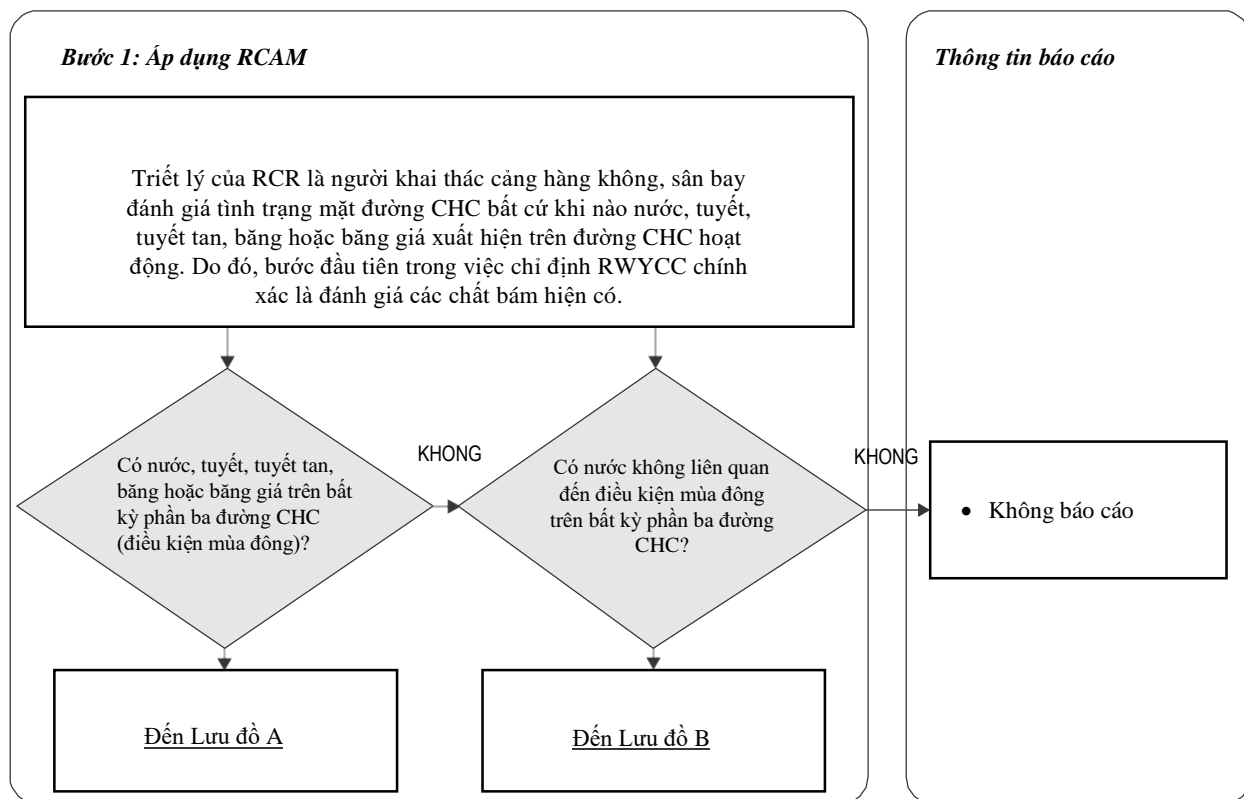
Bước 1: Áp dụng RCAM

Thông tin báo cáo

Triết lý của RCR là người khai thác cảng hàng không, sân bay đánh giá tình trạng mặt đường CHC bất cứ khi nào nước, tuyết, tuyết tan, băng hoặc băng giá xuất hiện trên đường CHC hoạt động. Do đó, bước đầu tiên trong việc chỉ định RWYCC chính xác là đánh giá các chất bám hiện có.

Có nước, tuyết, tuyết tan, băng hoặc băng giá trên bất kỳ phần ba đường CHC (điều kiện mùa đông)?

KHONG

Có nước không liên quan đến điều kiện mùa đông trên bất kỳ phần ba đường CHC?

KHONG

• Không báo cáo

Đến Lưu đồ A

Đến Lưu đồ B